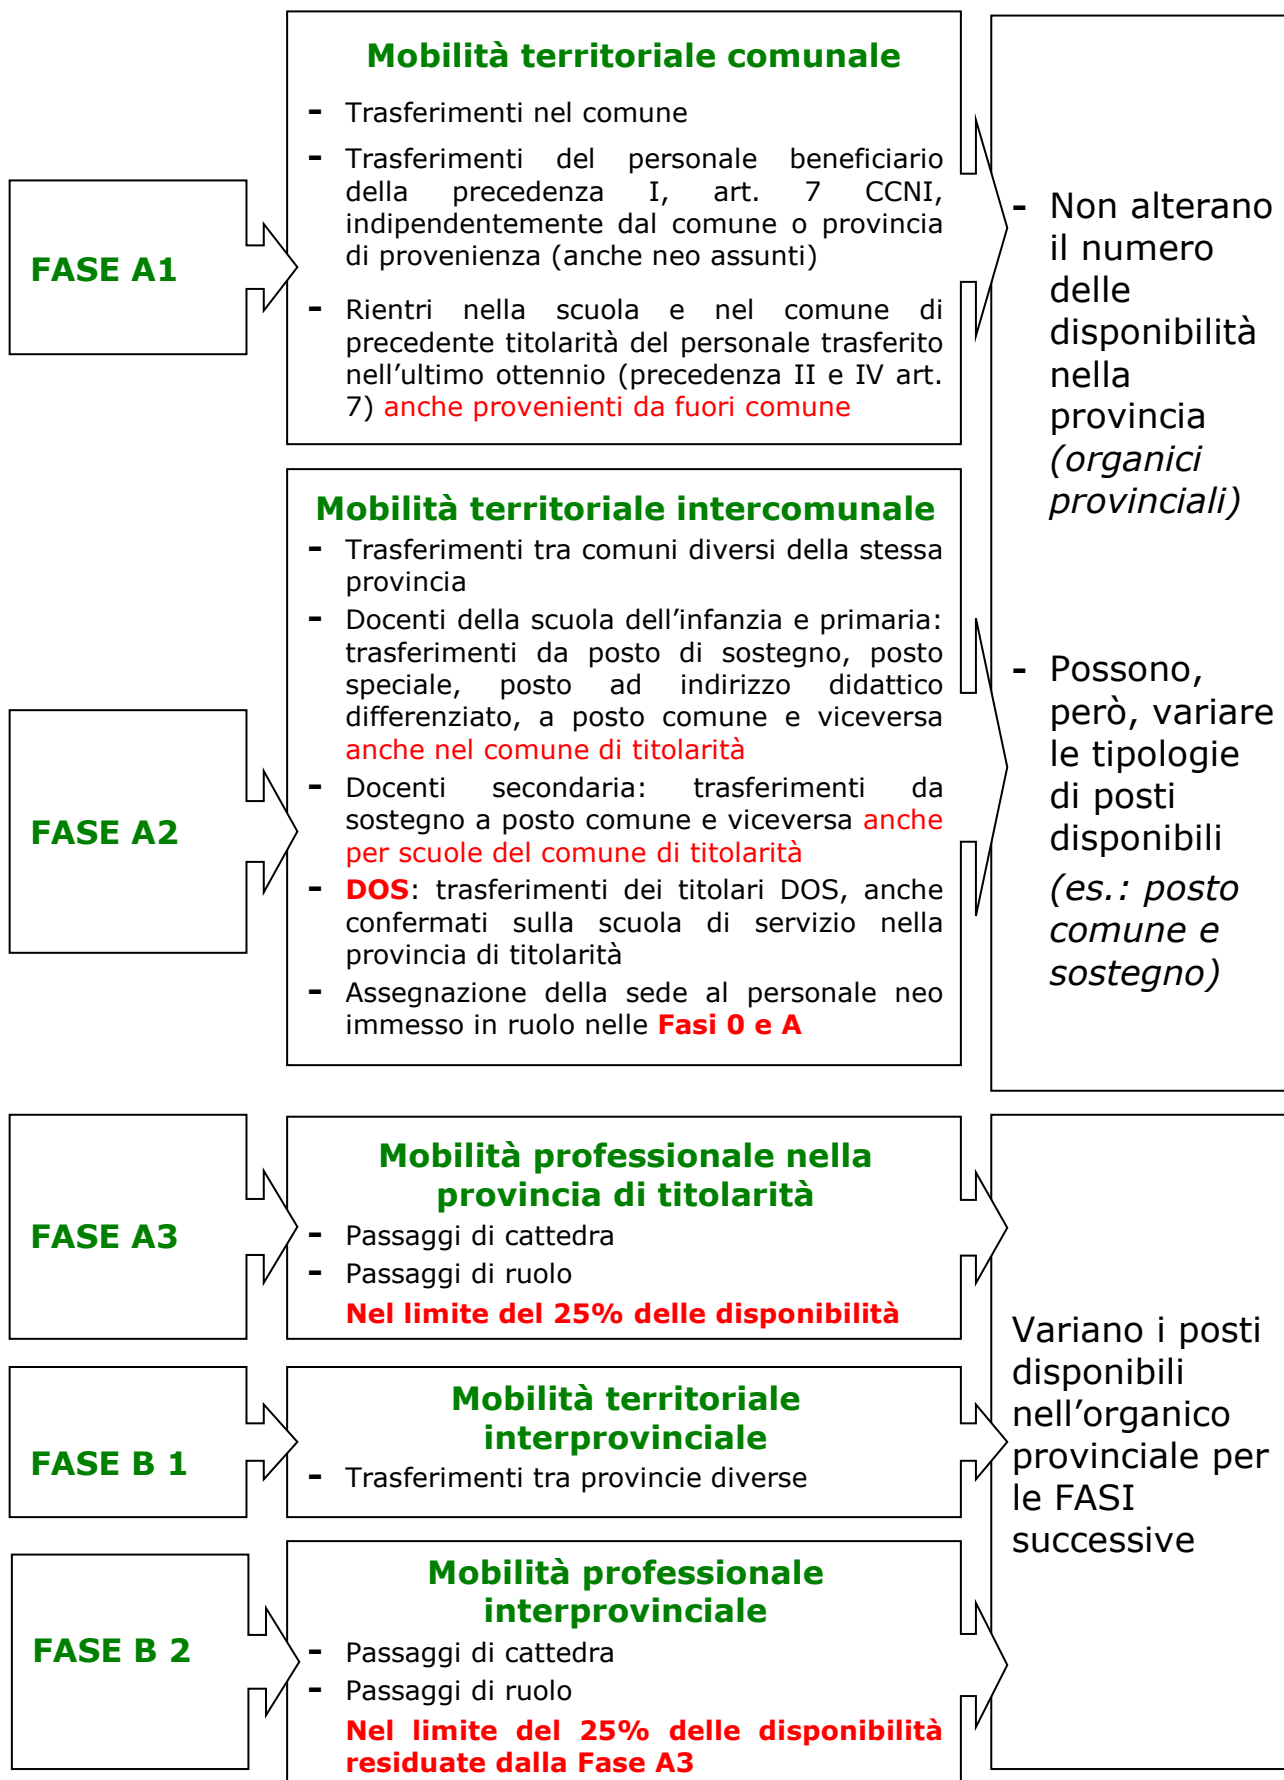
FASE A1

Mobilità territoriale comunale

- Trasferimenti nel comune
- Trasferimenti del personale beneficiario della precedenza I, art. 7 CCNI, indipendentemente dal comune o provincia di provenienza (anche neo assunti)
- Rientri nella scuola e nel comune di precedente titolarità del personale trasferito nell'ultimo ottennio (precedenza II e IV art. 7) anche provenienti da fuori comune

FASE A2

Mobilità territoriale intercomunale

- Trasferimenti tra comuni diversi della stessa provincia
- Docenti della scuola dell'infanzia e primaria: trasferimenti da posto di sostegno, posto speciale, posto ad indirizzo didattico differenziato, a posto comune e viceversa anche nel comune di titolarità
- Docenti secondaria: trasferimenti da sostegno a posto comune e viceversa anche per scuole del comune di titolarità
- DOS: trasferimenti dei titolari DOS, anche confermati sulla scuola di servizio nella provincia di titolarità
- Assegnazione della sede al personale neo immesso in ruolo nelle Fasi 0 e A

- Non alterano il numero delle disponibilità nella provincia (organici provinciali)

- Possono, però, variare le tipologie di posti disponibili (es.: posto comune e sostegno)

FASE A3

Mobilità professionale nella provincia di titolarità

- Passaggi di cattedra
- Passaggi di ruolo

Nel limite del 25% delle disponibilità

FASE B 1

Mobilità territoriale interprovinciale

- Trasferimenti tra provincie diverse

FASE B 2

Mobilità professionale interprovinciale

- Passaggi di cattedra
- Passaggi di ruolo

Nel limite del 25% delle disponibilità residuate dalla Fase A3

Variano i posti disponibili nell'organico provinciale per le FASI successive